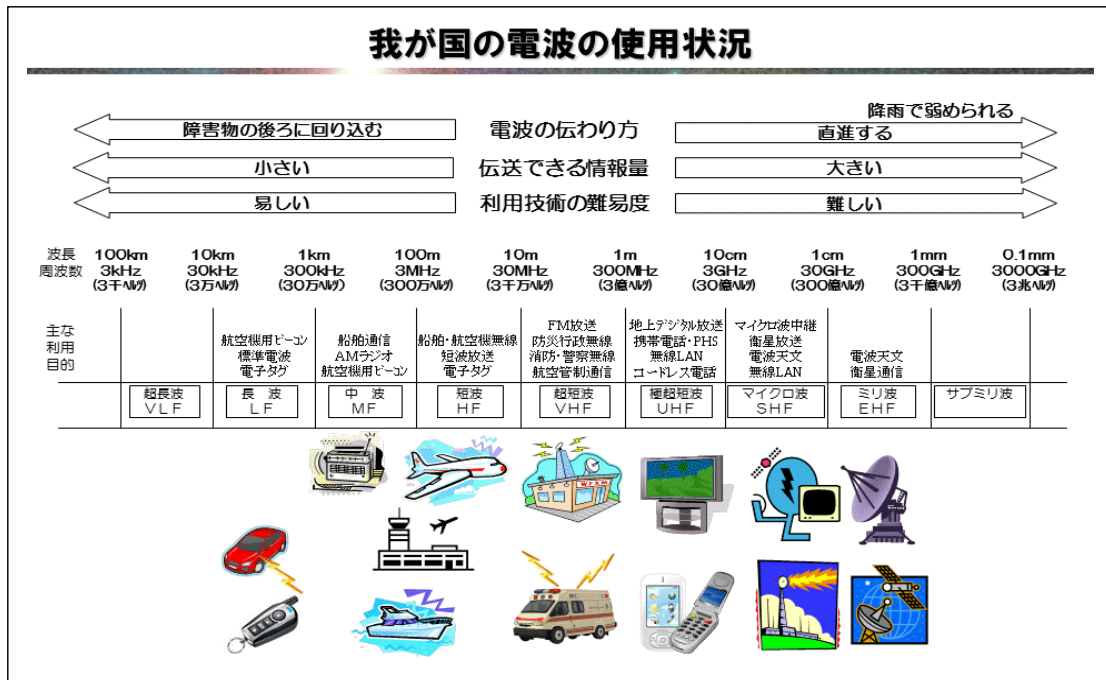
我が国の電波の使用状況

降雨で弱められる

障害物の後ろに回り込む　電波の伝わり方　直進する

小さい　伝送できる情報量　大きい

易しい　利用技術の難易度　難しい

| 波長 周波数 | 100km 3kHz (3千ﾍﾙﾂ) | 10km 30kHz (3万ﾍﾙﾂ) | 1km 300kHz (30万ﾍﾙﾂ) | 100m 3MHz (300万ﾍﾙﾂ) | 10m 30MHz (3千万ﾍﾙﾂ) | 1m 300MHz (3億ﾍﾙﾂ) | 10cm 3GHz (30億ﾍﾙﾂ) | 1cm 30GHz (300億ﾍﾙﾂ) | 1mm 300GHz (3千億ﾍﾙﾂ) | 0.1mm 3000GHz (3兆ﾍﾙﾂ) |
|---|---|---|---|---|---|---|---|---|---|---|

| 主な利用目的 | | 航空機用ﾋﾞｰｺﾝ 標準電波 電子タグ | 船舶通信 AMラジオ 航空機用ﾋﾞｰｺﾝ | 船舶・航空機無線 短波放送 電子タグ | FM放送 防災行政無線 消防・警察無線 航空管制通信 | 地上ﾃﾞｼﾞﾀﾙ放送 携帯電話・PHS 無線LAN コードレス電話 | マイクロ波中継 衛星放送 電波天文 無線LAN | 電波天文 衛星通信 | |
|---|---|---|---|---|---|---|---|---|---|
| | 超長波 VLF | 長波 LF | 中波 MF | 短波 HF | 超短波 VHF | 極超短波 UHF | マイクロ波 SHF | ミリ波 EHF | サブミリ波 |